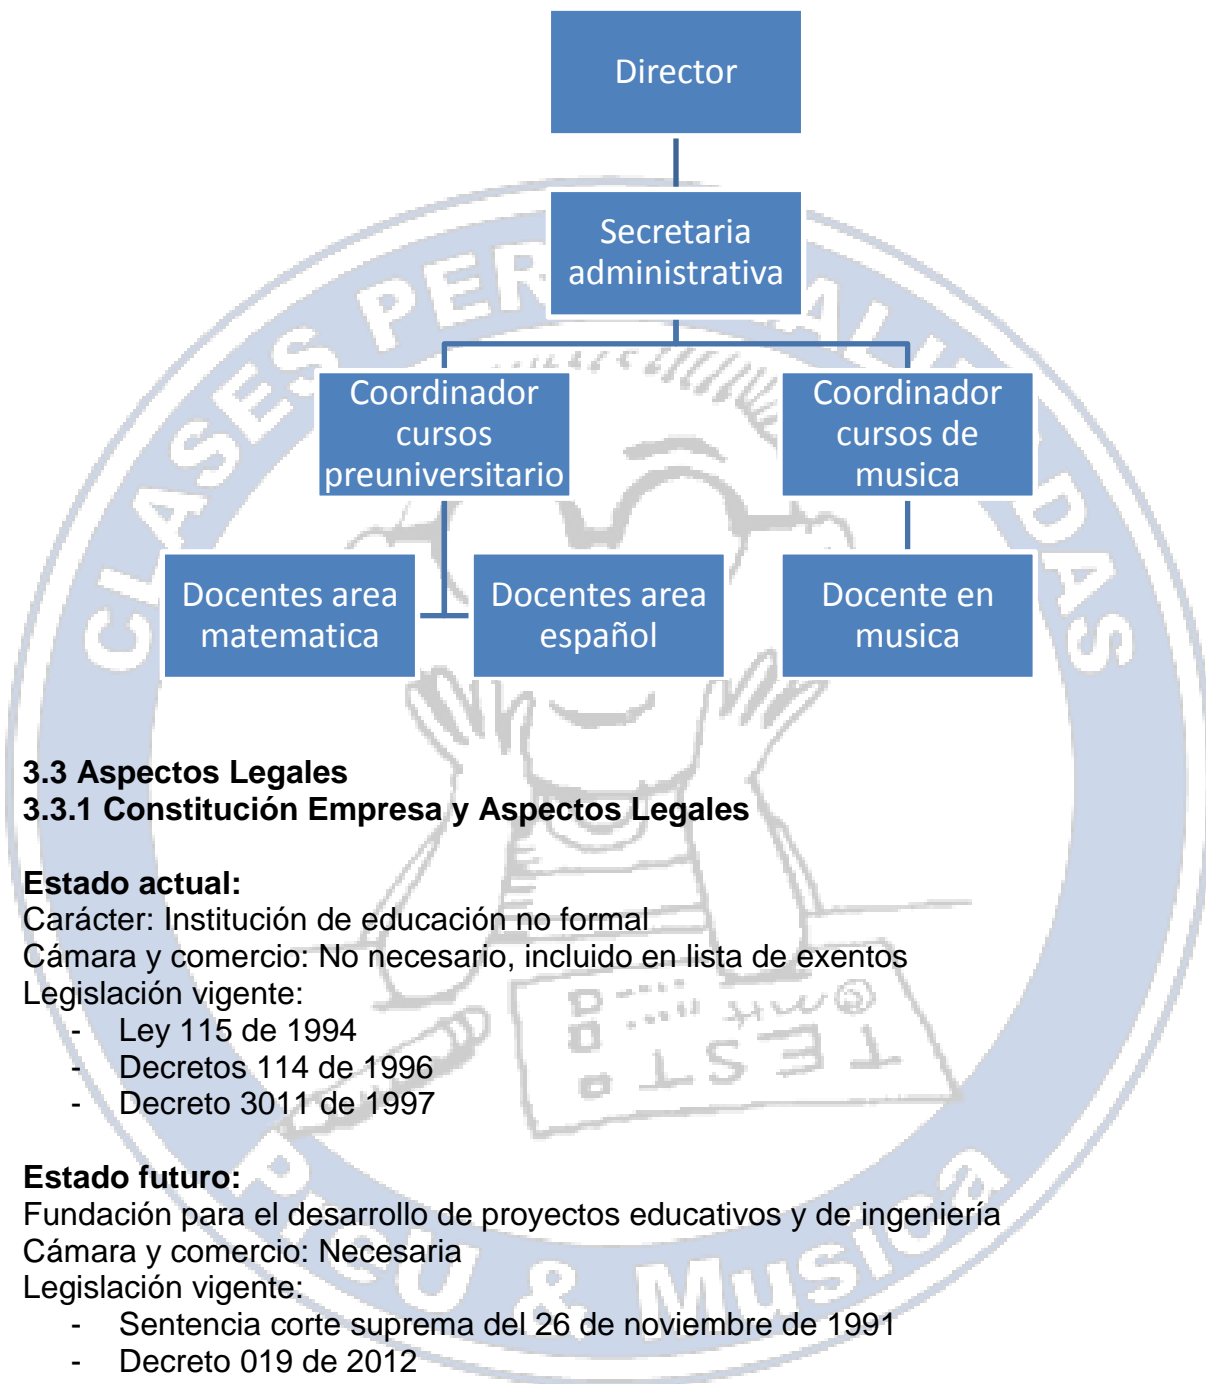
Director

Secretaria administrativa

Coordinador cursos preuniversitario

Coordinador cursos de musica

Docentes area matematica

Docentes area español

Docente en musica

CLASES PERSONALIZADAS

PSU & Musica

TEST

**3.3 Aspectos Legales**
**3.3.1 Constitución Empresa y Aspectos Legales**

**Estado actual:**
Carácter: Institución de educación no formal
Cámara y comercio: No necesario, incluido en lista de exentos
Legislación vigente:
- Ley 115 de 1994
- Decretos 114 de 1996
- Decreto 3011 de 1997

**Estado futuro:**
Fundación para el desarrollo de proyectos educativos y de ingeniería
Cámara y comercio: Necesaria
Legislación vigente:
- Sentencia corte suprema del 26 de noviembre de 1991
- Decreto 019 de 2012